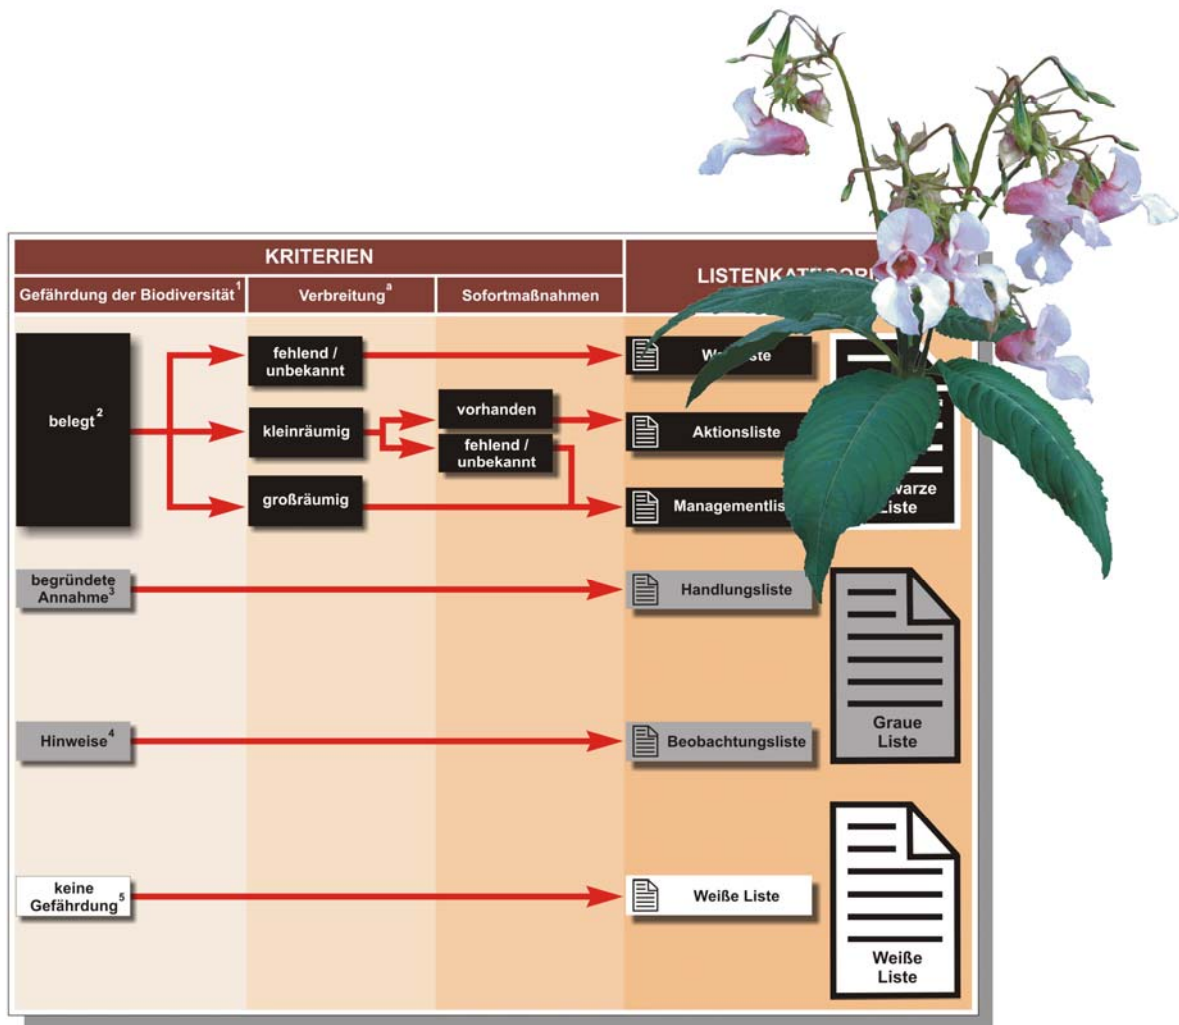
KRITERIEN

Gefährdung der Biodiversität$^1$

Verbreitung$^a$

Sofortmaßnahmen

LISTENKAT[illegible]

belegt$^2$

fehlend / unbekannt

kleinräumig

großräumig

vorhanden

fehlend / unbekannt

W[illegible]ste

Aktionsliste

Managementlis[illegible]

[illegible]warze Liste

begründete Annahme$^3$

Handlungsliste

Hinweise$^4$

Beobachtungsliste

Graue Liste

keine Gefährdung$^5$

Weiße Liste

Weiße Liste